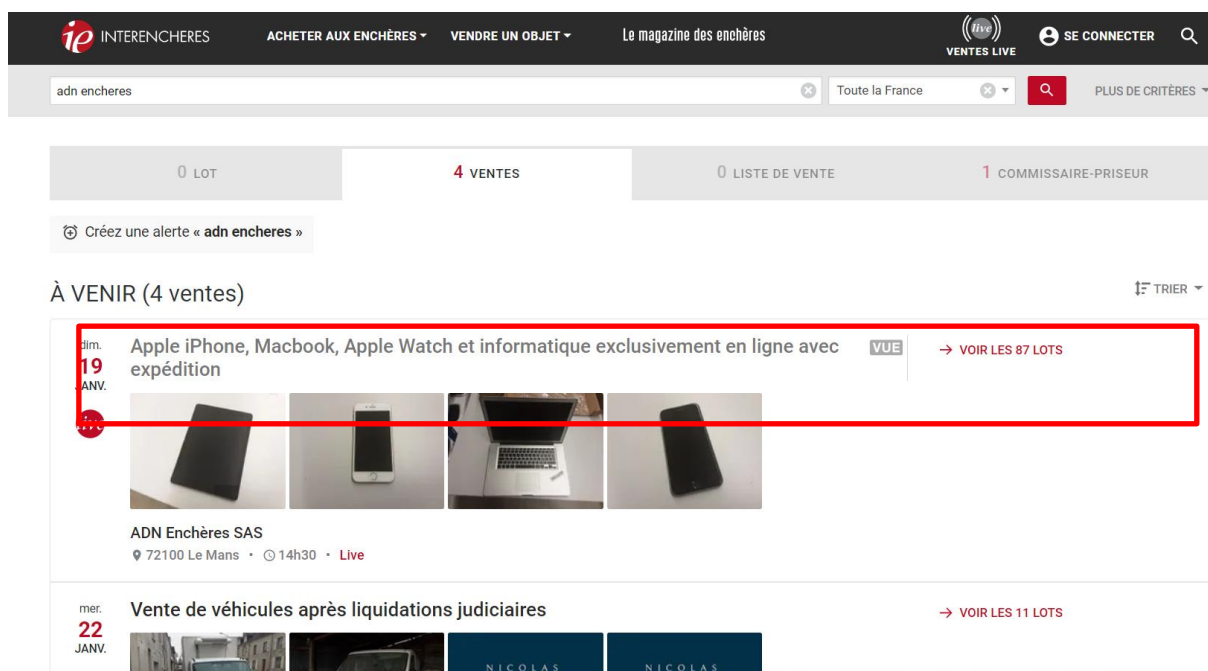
ie INTERENCHERES ACHETER AUX ENCHÈRES ▾ VENDRE UN OBJET ▾ Le magazine des enchères live VENTES LIVE SE CONNECTER

adn encheres

Toute la France

PLUS DE CRITÈRES

0 LOT | 4 VENTES | 0 LISTE DE VENTE | 1 COMMISSAIRE-PRISEUR

Créez une alerte « adn encheres »

À VENIR (4 ventes)

TRIER

dim. 19 JANV.

Apple iPhone, Macbook, Apple Watch et informatique exclusivement en ligne avec expédition

VUE

→ VOIR LES 87 LOTS

live

ADN Enchères SAS
72100 Le Mans · 14h30 · Live

mer. 22 JANV.

Vente de véhicules après liquidations judiciaires

→ VOIR LES 11 LOTS

NICOLAS

NICOLAS